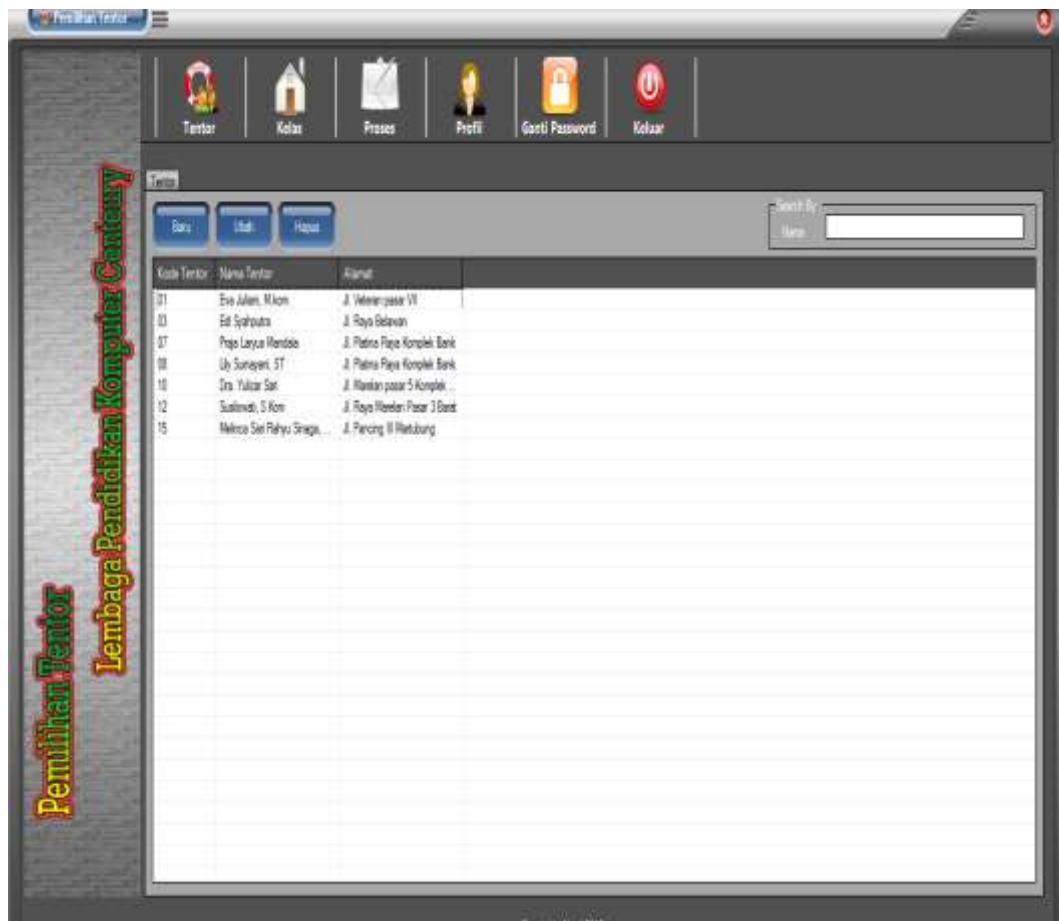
Pemilihan Tentor

Tentor
Kelas
Proses
Profil
Ganti Password
Keluar

Lembaga Pendidikan Komputer Centery

Pemilihan Tentor

Tentor

Baru
Ubah
Hapus

Search By
Nama

| Kode Tentor | Nama Tentor | Alamat |
|---|---|---|
| 01 | Eva Juliani, M.kom | Jl. Veteran pasar VII |
| 03 | Edi Syahputra | Jl. Raya Belawan |
| 07 | Praja Laryus Mandala | Jl. Platina Raya Komplek Bank |
| 08 | Lily Sumayani, ST | Jl. Platina Raya Komplek Bank |
| 10 | Drs. Yulizar Sari | Jl. Marelan pasar 5 Komplek ... |
| 12 | Susilowati, S.Kom | Jl. Raya Marelan Pasar 3 Barat |
| 15 | Melrosa Sari Rahyu Siraga, ... | Jl. Pancing III Martubung |

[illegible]